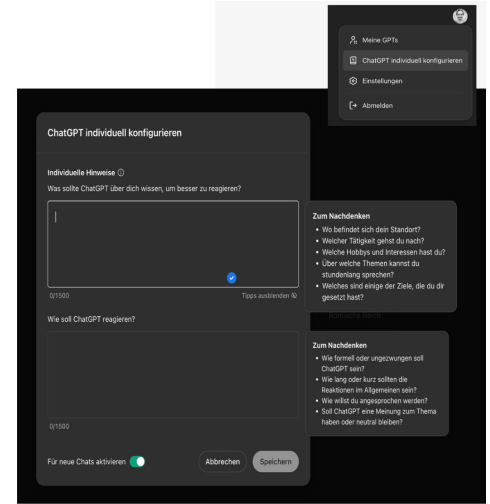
Meine GPTs
ChatGPT individuell konfigurieren
Einstellungen
Abmelden

ChatGPT individuell konfigurieren

Individuelle Hinweise ⓘ
Was sollte ChatGPT über dich wissen, um besser zu reagieren?

0/1500
Tipps ausblenden

Zum Nachdenken
• Wo befindet sich dein Standort?
• Welcher Tätigkeit gehst du nach?
• Welche Hobbys und Interessen hast du?
• Über welche Themen kannst du stundenlang sprechen?
• Welches sind einige der Ziele, die du dir gesetzt hast?

Wie soll ChatGPT reagieren?

0/1500

Zum Nachdenken
• Wie formell oder ungezwungen soll ChatGPT sein?
• Wie lang oder kurz sollten die Reaktionen im Allgemeinen sein?
• Wie willst du angesprochen werden?
• Soll ChatGPT eine Meinung zum Thema haben oder neutral bleiben?

Für neue Chats aktivieren
Abbrechen
Speichern